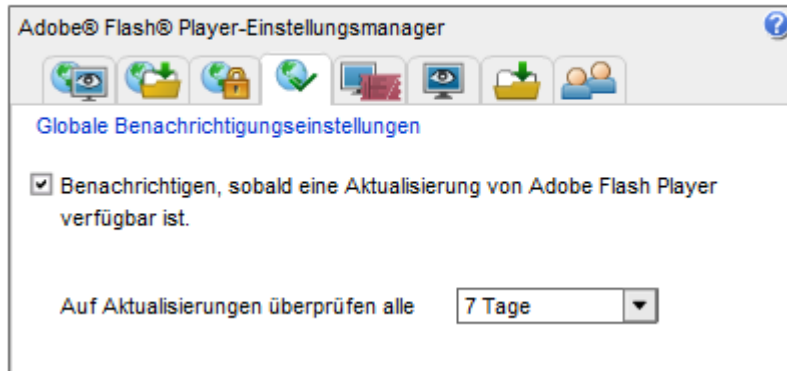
Adobe® Flash® Player-Einstellungsmanager

Globale Benachrichtigungseinstellungen

☑ Benachrichtigen, sobald eine Aktualisierung von Adobe Flash Player verfügbar ist.

Auf Aktualisierungen überprüfen alle 7 Tage